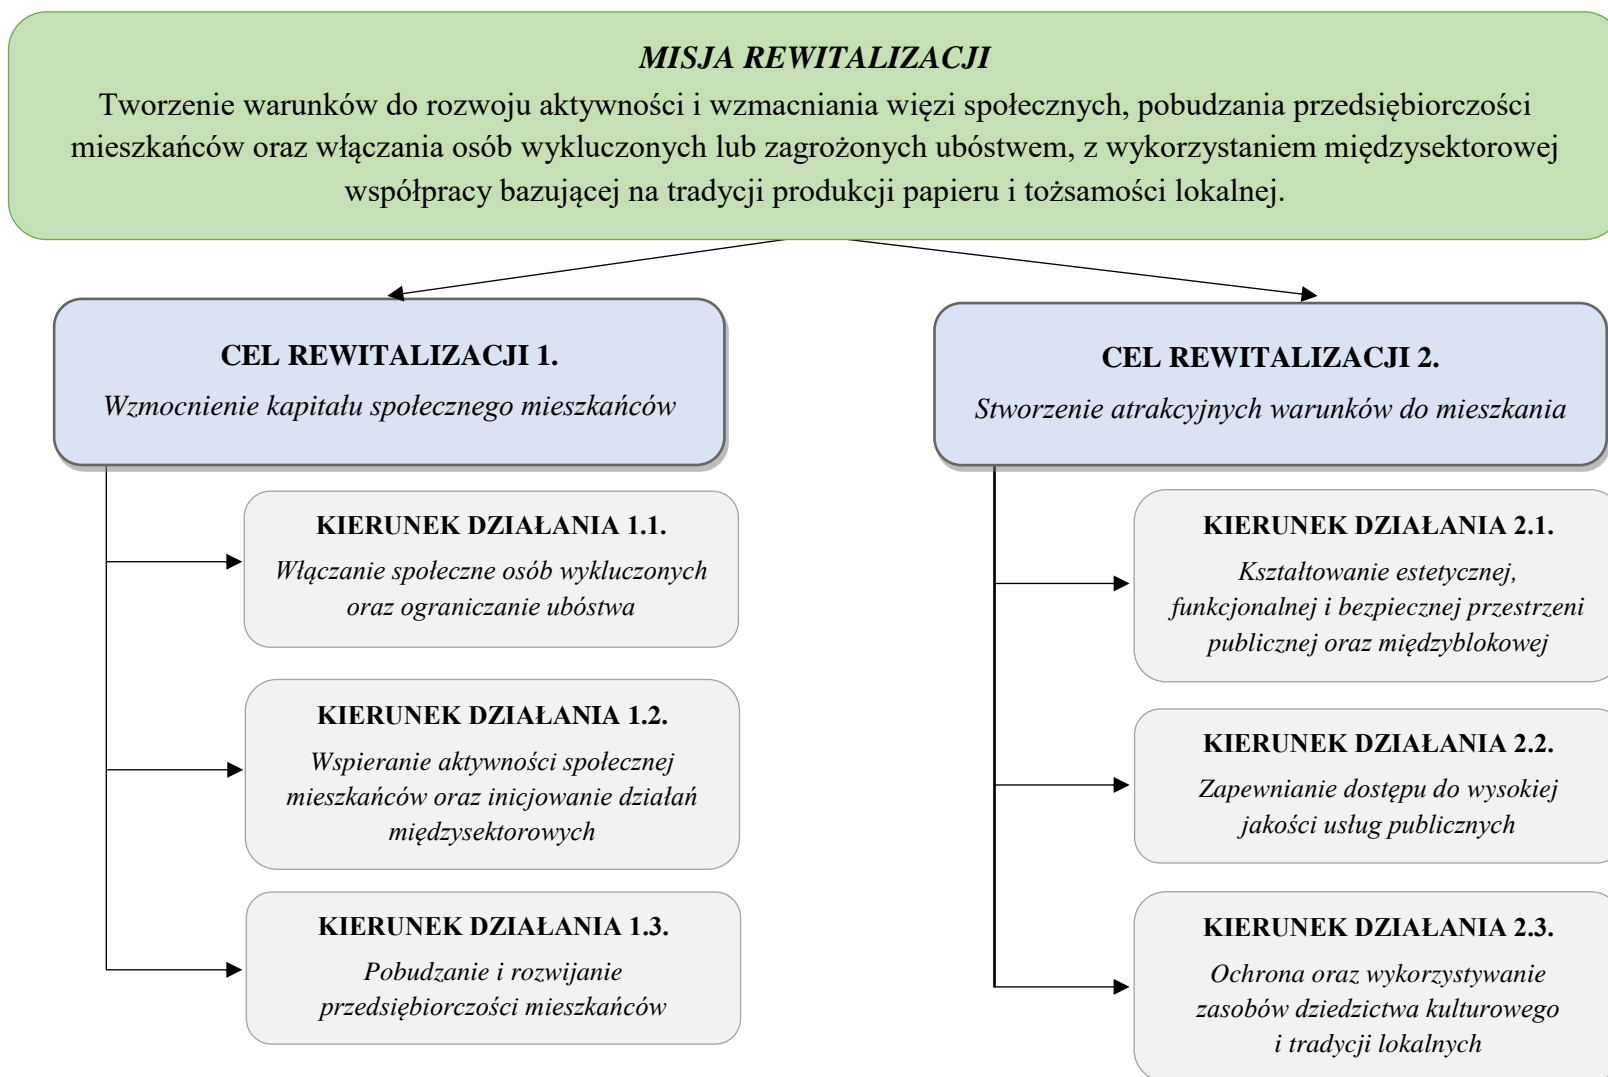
*MISJA REWITALIZACJI*

Tworzenie warunków do rozwoju aktywności i wzmacniania więzi społecznych, pobudzania przedsiębiorczości mieszkańców oraz włączania osób wykluczonych lub zagrożonych ubóstwem, z wykorzystaniem międzysektorowej współpracy bazującej na tradycji produkcji papieru i tożsamości lokalnej.

**CEL REWITALIZACJI 1.**

*Wzmocnienie kapitału społecznego mieszkańców*

**KIERUNEK DZIAŁANIA 1.1.**

*Włączanie społeczne osób wykluczonych oraz ograniczanie ubóstwa*

**KIERUNEK DZIAŁANIA 1.2.**

*Wspieranie aktywności społecznej mieszkańców oraz inicjowanie działań międzysektorowych*

**KIERUNEK DZIAŁANIA 1.3.**

*Pobudzanie i rozwijanie przedsiębiorczości mieszkańców*

**CEL REWITALIZACJI 2.**

*Stworzenie atrakcyjnych warunków do mieszkania*

**KIERUNEK DZIAŁANIA 2.1.**

*Kształtowanie estetycznej, funkcjonalnej i bezpiecznej przestrzeni publicznej oraz międzyblokowej*

**KIERUNEK DZIAŁANIA 2.2.**

*Zapewnianie dostępu do wysokiej jakości usług publicznych*

**KIERUNEK DZIAŁANIA 2.3.**

*Ochrona oraz wykorzystywanie zasobów dziedzictwa kulturowego i tradycji lokalnych*